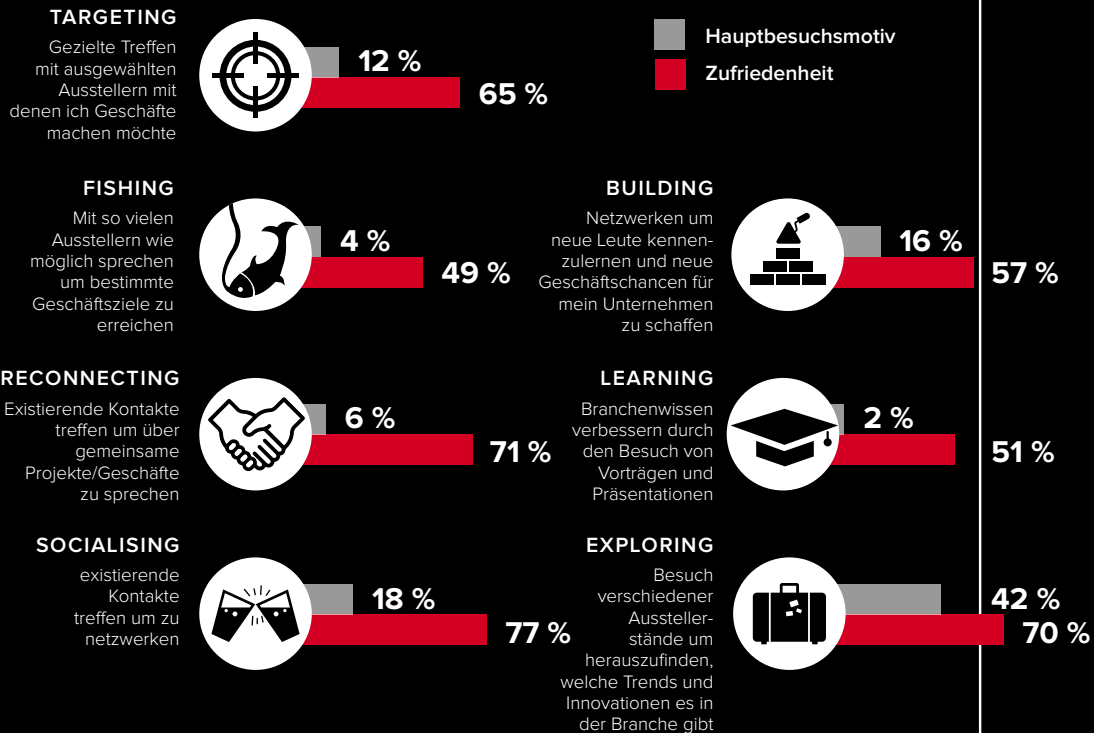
TARGETING

Gezielte Treffen mit ausgewählten Ausstellern mit denen ich Geschäfte machen möchte

12 %
65 %

Hauptbesuchsmotiv
Zufriedenheit

FISHING

Mit so vielen Ausstellern wie möglich sprechen um bestimmte Geschäftsziele zu erreichen

4 %
49 %

BUILDING

Netzwerken um neue Leute kennenzulernen und neue Geschäftschancen für mein Unternehmen zu schaffen

16 %
57 %

RECONNECTING

Existierende Kontakte treffen um über gemeinsame Projekte/Geschäfte zu sprechen

6 %
71 %

LEARNING

Branchenwissen verbessern durch den Besuch von Vorträgen und Präsentationen

2 %
51 %

SOCIALISING

existierende Kontakte treffen um zu netzwerken

18 %
77 %

EXPLORING

Besuch verschiedener Ausstellerstände um herauszufinden, welche Trends und Innovationen es in der Branche gibt

42 %
70 %